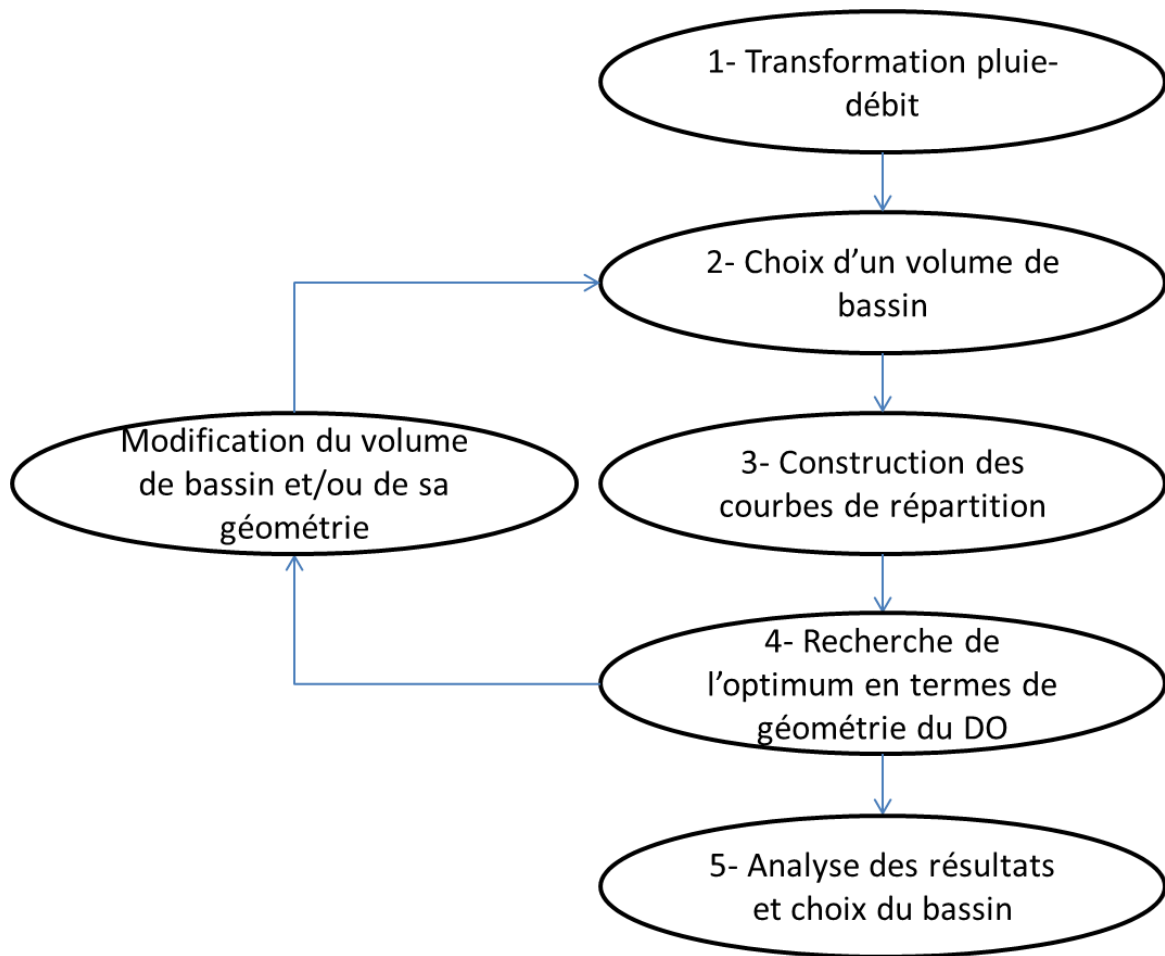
1- Transformation pluie-débit

2- Choix d’un volume de bassin

Modification du volume de bassin et/ou de sa géométrie

3- Construction des courbes de répartition

4- Recherche de l’optimum en termes de géométrie du DO

5- Analyse des résultats et choix du bassin